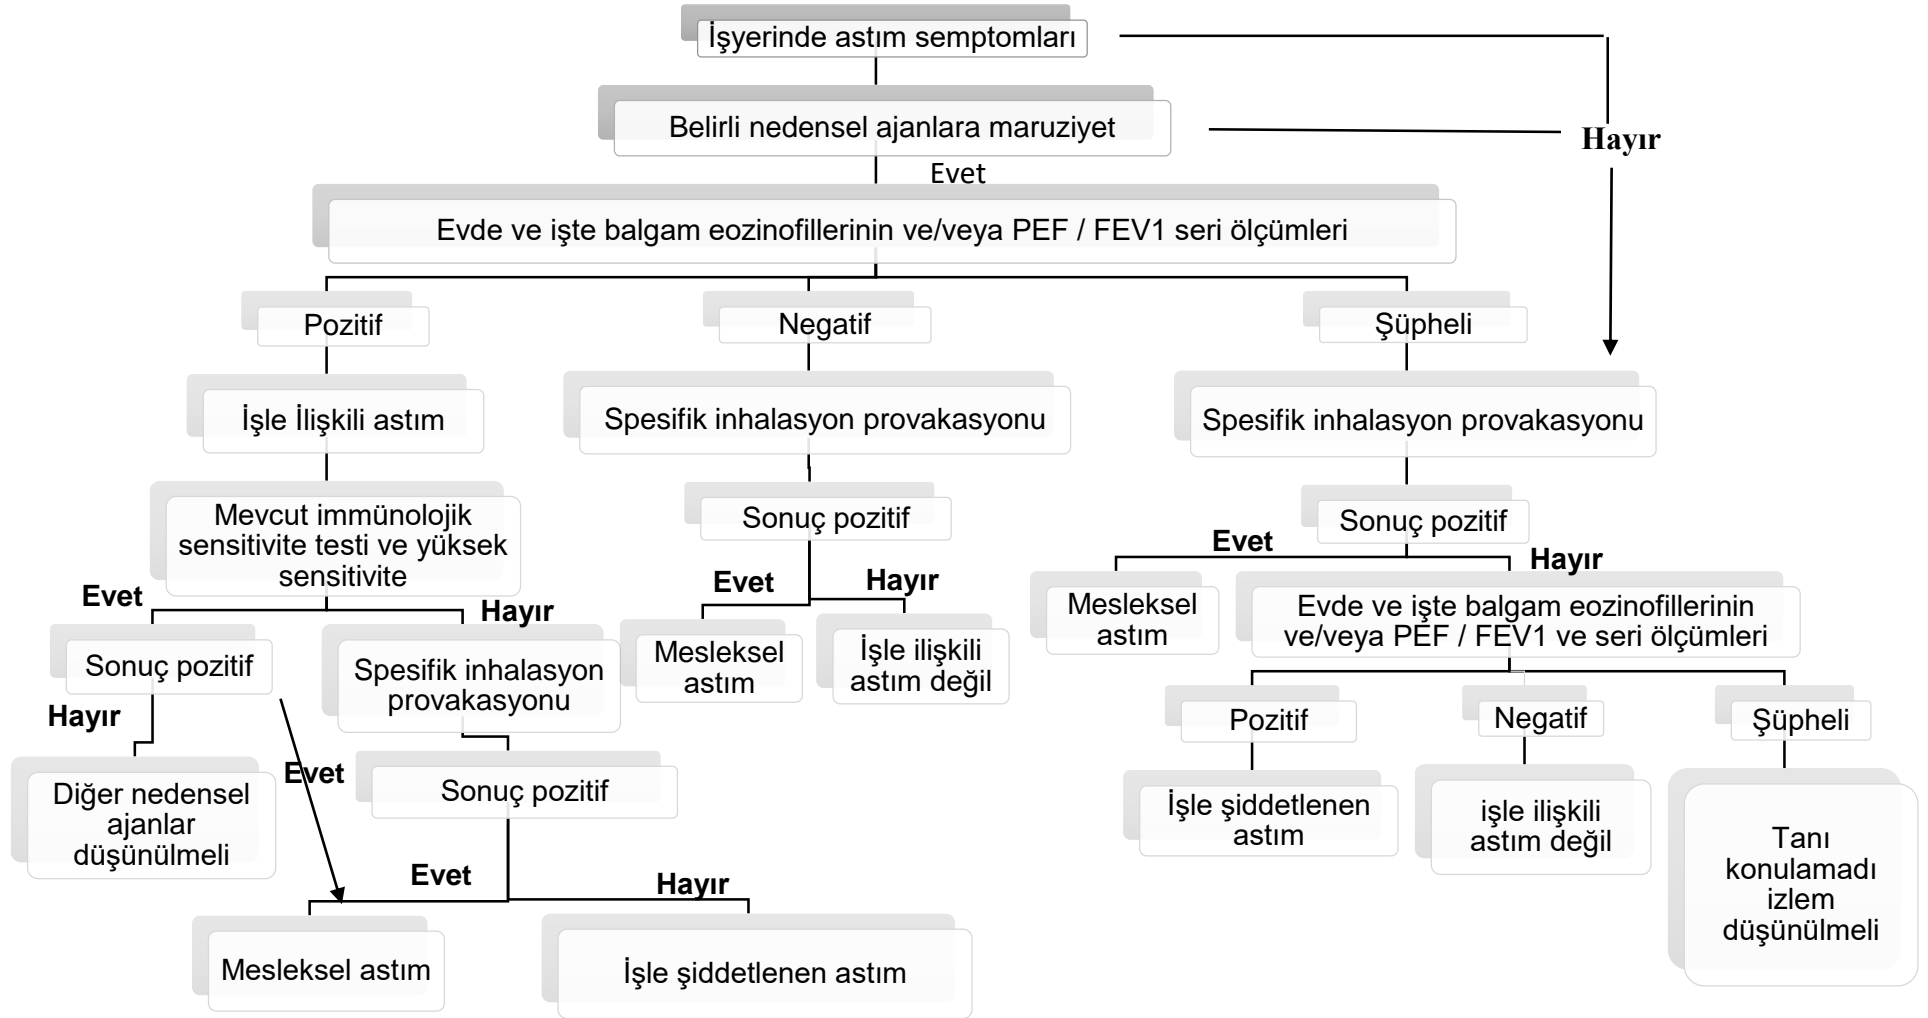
İşyerinde astım semptomları

Hayır

Belirli nedensel ajanlara maruziyet

Evet

Evde ve işte balgam eozinofillerinin ve/veya PEF / FEV1 seri ölçümleri

Pozitif

Negatif

Şüpheli

İşle İlişkili astım

Spesifik inhalasyon provakasyonu

Spesifik inhalasyon provakasyonu

Mevcut immünolojik sensitivite testi ve yüksek sensitivite

Sonuç pozitif

Sonuç pozitif

Evet

Hayır

Evet

Hayır

Evet

Hayır

Sonuç pozitif

Spesifik inhalasyon provakasyonu

Mesleksel astım

İşle ilişkili astım değil

Mesleksel astım

Evde ve işte balgam eozinofillerinin ve/veya PEF / FEV1 ve seri ölçümleri

Hayır

Diğer nedensel ajanlar düşünülmeli

Evet

Sonuç pozitif

Pozitif

Negatif

Şüpheli

Evet

Hayır

İşle şiddetlenen astım

işle ilişkili astım değil

Tanı konulamadı izlem düşünülmeli

Mesleksel astım

İşle şiddetlenen astım